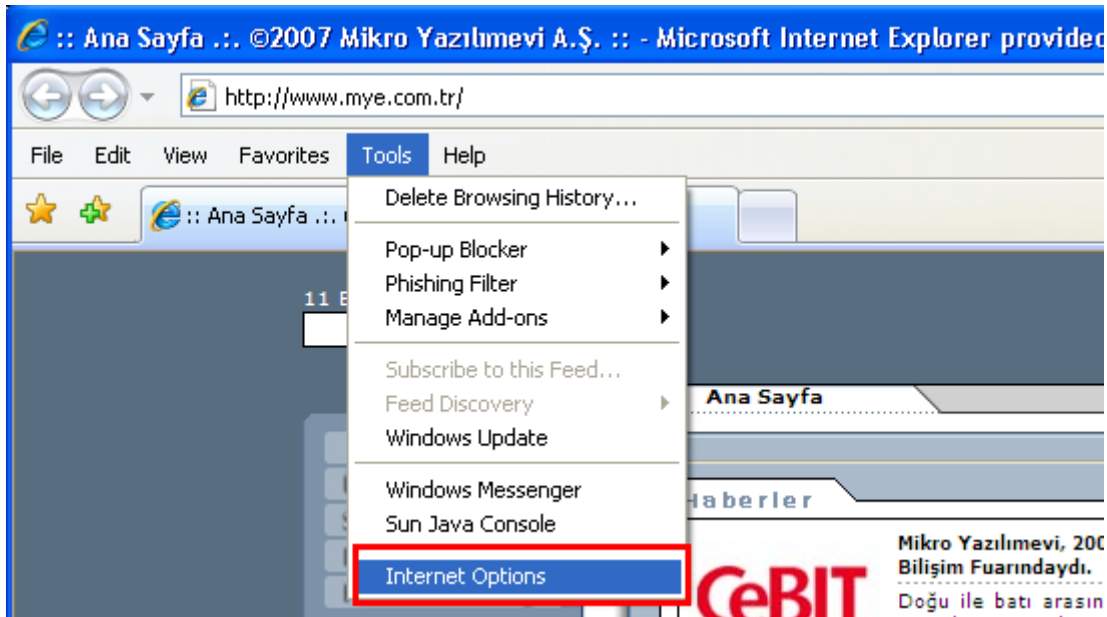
:: Ana Sayfa .:. ©2007 Mikro Yazılımevi A.Ş. :: - Microsoft Internet Explorer providec

http://www.mye.com.tr/

File Edit View Favorites Tools Help

:: Ana Sayfa .:. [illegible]

Delete Browsing History...

Pop-up Blocker
Phishing Filter
Manage Add-ons

Subscribe to this Feed...
Feed Discovery
Windows Update

Windows Messenger
Sun Java Console

Internet Options

11 E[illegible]

Ana Sayfa

Haberler

Mikro Yazılımevi, 200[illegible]
Bilişim Fuarındaydı.

CeBIT

Doğu ile batı arasın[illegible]